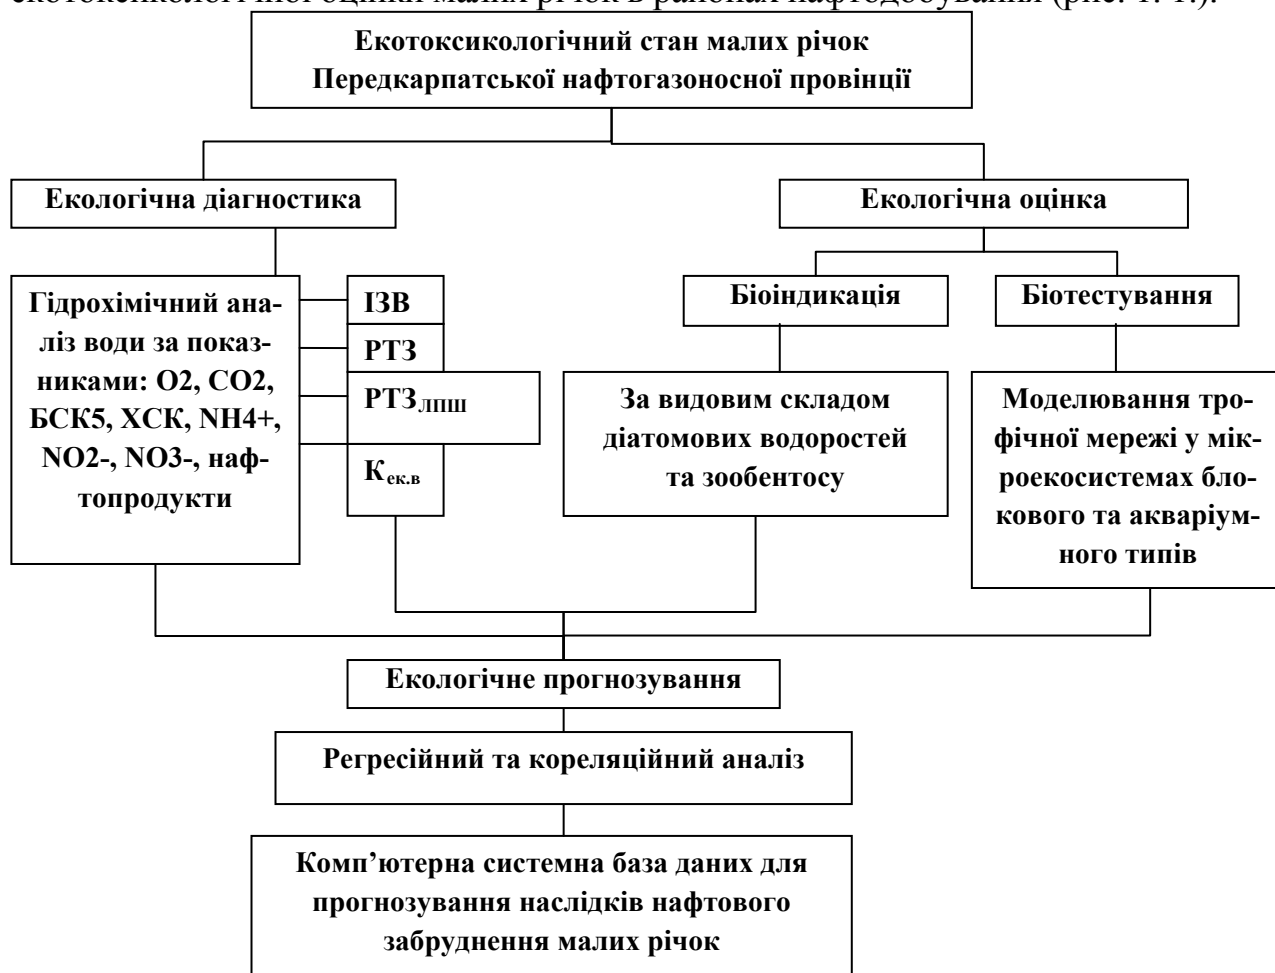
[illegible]

Екотоксикологічний стан малих річок Передкарпатської нафтогазоносної провінції

Екологічна діагностика

Екологічна оцінка

Гідрохімічний аналіз води за показниками: O2, CO2, БСК5, ХСК, NH4+, NO2-, NO3-, нафтопродукти

ІЗВ

РТЗ

$РТЗ_{ЛПШ}$

$К_{ек.в}$

Біоіндикація

Біотестування

За видовим складом діатомових водоростей та зообентосу

Моделювання трофічної мережі у мікроекосистемах блокового та акваріумного типів

Екологічне прогнозування

Регресійний та кореляційний аналіз

Комп’ютерна системна база даних для прогнозування наслідків нафтового забруднення малих річок